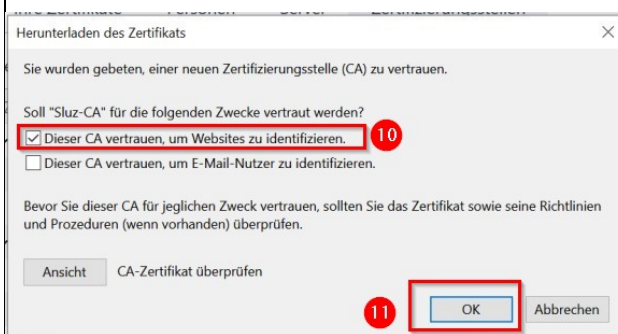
Ihre Zertifikate Personen Server Zertifizierungsstellen

Herunterladen des Zertifikats

Sie wurden gebeten, einer neuen Zertifizierungsstelle (CA) zu vertrauen.

Soll "Sluz-CA" für die folgenden Zwecke vertraut werden?

Dieser CA vertrauen, um Websites zu identifizieren.

10

Dieser CA vertrauen, um E-Mail-Nutzer zu identifizieren.

Bevor Sie dieser CA für jeglichen Zweck vertrauen, sollten Sie das Zertifikat sowie seine Richtlinien und Prozeduren (wenn vorhanden) überprüfen.

Ansicht CA-Zertifikat überprüfen

11

OK

Abbrechen